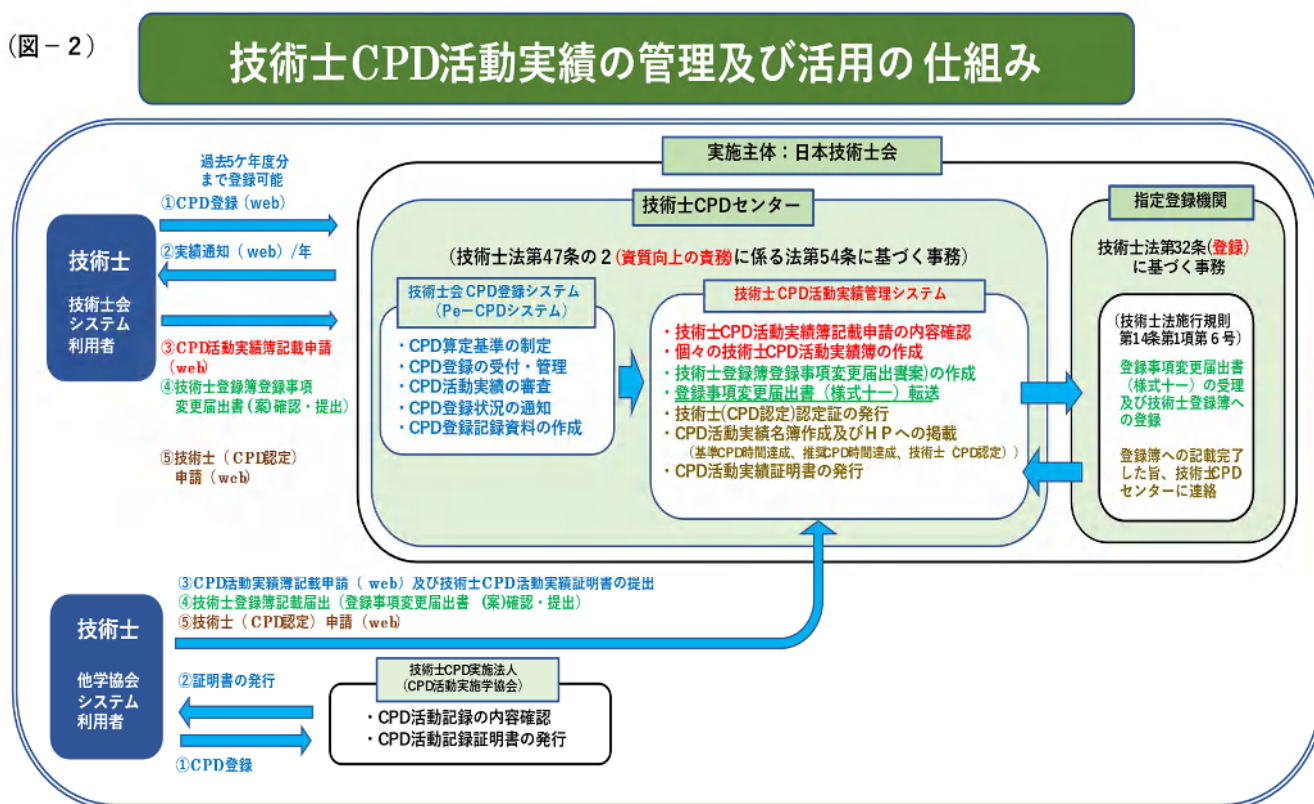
(図－2)

技術士CPD活動実績の管理及び活用の 仕組み

実施主体：日本技術士会

過去5ケ年度分
まで登録可能

①CPD登録（web）

②実績通知（web）/年

技術士

技術士会
システム
利用者

③CPD活動実績簿記載申請（web）

④技術士登録簿登録事項変更届出書(案)確認・提出)

⑤技術士（CPD認定）申請（web）

技術士CPDセンター

（技術士法第47条の2（資質向上の責務）に係る法第54条に基づく事務）

技術士会CPD登録システム
（Pe−CPDシステム）

・CPD算定基準の制定
・CPD登録の受付・管理
・CPD活動実績の審査
・CPD登録状況の通知
・CPD登録記録資料の作成

技術士CPD活動実績管理システム

・技術士CPD活動実績簿記載申請の内容確認
・個々の技術士CPD活動実績簿の作成
・技術士登録簿登録事項変更届出書案)の作成
・登録事項変更届出書（様式十一）転送
・技術士(CPD認定)認定証の発行
・CPD活動実績名簿作成及びＨＰへの掲載
（基準CPD時間達成、推奨CPD時間達成、技術士 CPD認定））
・CPD活動実績証明書の発行

指定登録機関

技術士法第32条(登録)
に基づく事務

（技術士法施行規則
第14条第1項第６号）

登録事項変更届出書
（様式十一）の受理
及び技術士登録簿への
の登録

登録簿への記載完了
した旨、技術士CPD
センターに連絡

③CPD活動実績簿記載申請（ web）及び技術士CPD活動実績証明書の提出
④技術士登録簿記載届出（登録事項変更届出書 (案)確認・提出）
⑤技術士（CPD認定）申請（web）

技術士

他学協会
システム
利用者

②証明書の発行

①CPD登録

技術士CPD実施法人
（CPD活動実施学協会）

・CPD活動記録の内容確認
・CPD活動記録証明書の発行